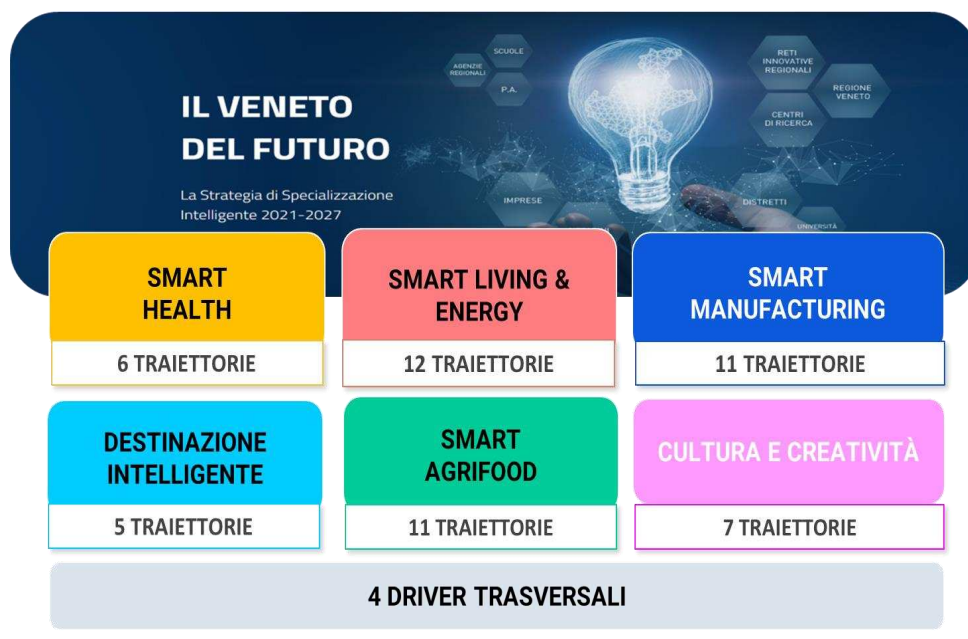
SCUOLE
AGENZIE REGIONALI
P.A.
RETI INNOVATIVE REGIONALI
REGIONE VENETO
CENTRI DI RICERCA
IMPRESE
DISTRETTI
UNIVERSITÀ

IL VENETO DEL FUTURO

La Strategia di Specializzazione Intelligente 2021-2027

SMART HEALTH

6 TRAIETTORIE

SMART LIVING & ENERGY

12 TRAIETTORIE

SMART MANUFACTURING

11 TRAIETTORIE

DESTINAZIONE INTELLIGENTE

5 TRAIETTORIE

SMART AGRIFOOD

11 TRAIETTORIE

CULTURA E CREATIVITÀ

7 TRAIETTORIE

4 DRIVER TRASVERSALI